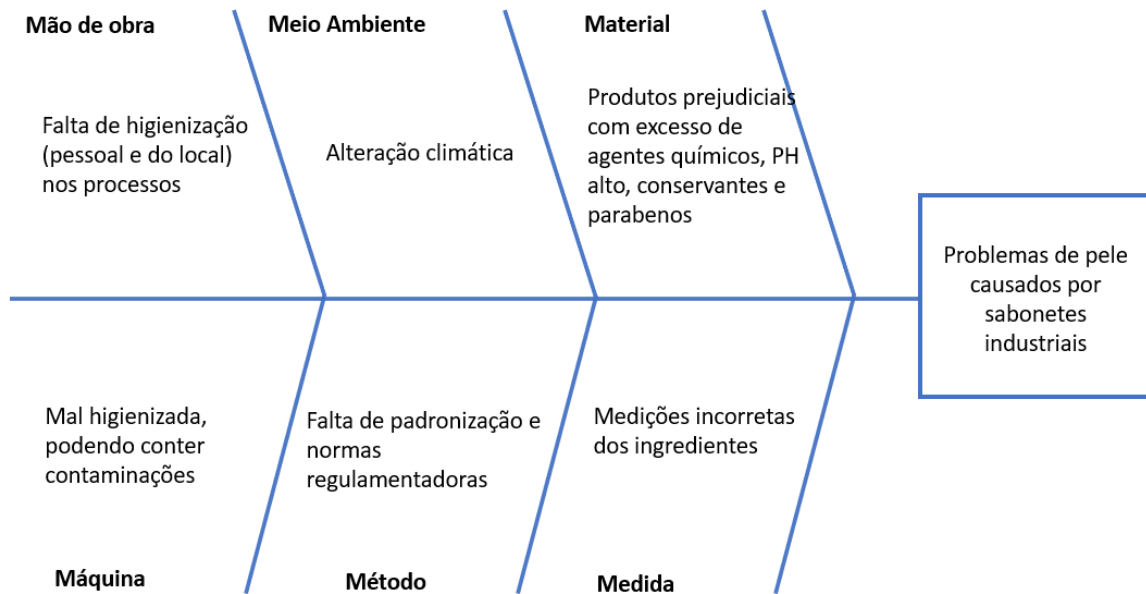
Mão de obra

Falta de higienização (pessoal e do local) nos processos

Meio Ambiente

Alteração climática

Material

Produtos prejudiciais com excesso de agentes químicos, PH alto, conservantes e parabenos

Problemas de pele causados por sabonetes industriais

Mal higienizada, podendo conter contaminações

Máquina

Falta de padronização e normas regulamentadoras

Método

Medições incorretas dos ingredientes

Medida